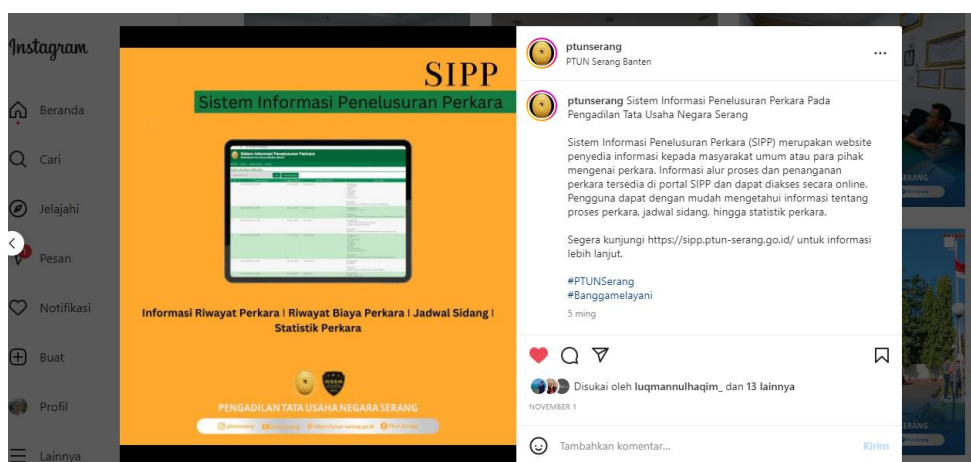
Instagram

Beranda

Cari

Jelajahi

Pesan

Notifikasi

Buat

Profil

Lainnya

SIPP

Sistem Informasi Penelusuran Perkara

Informasi Riwayat Perkara | Riwayat Biaya Perkara | Jadwal Sidang | Statistik Perkara

PENGADILAN TATA USAHA NEGARA SERANG

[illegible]

ptunserang
PTUN Serang Banten

ptunserang Sistem Informasi Penelusuran Perkara Pada Pengadilan Tata Usaha Negara Serang

Sistem Informasi Penelusuran Perkara (SIPP) merupakan website penyedia informasi kepada masyarakat umum atau para pihak mengenai perkara. Informasi alur proses dan penanganan perkara tersedia di portal SIPP dan dapat diakses secara online. Pengguna dapat dengan mudah mengetahui informasi tentang proses perkara, jadwal sidang, hingga statistik perkara.

Segera kunjungi https://sipp.ptun-serang.go.id/ untuk informasi lebih lanjut.

#PTUNSerang
#Banggamelayani

5 ming

Disukai oleh luqmannulhaqim_ dan 13 lainnya

NOVEMBER 1

Tambahkan komentar...

Kirim

SERANG

ERANG